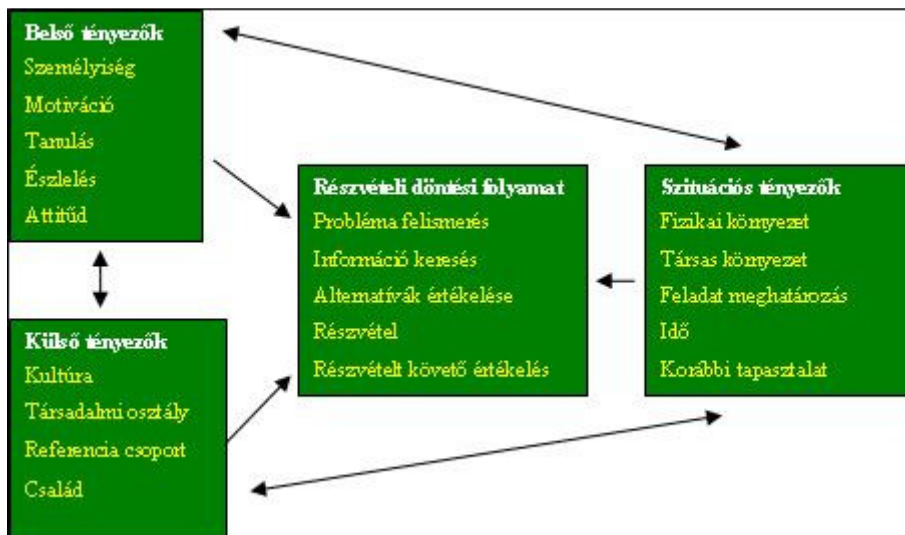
Belső tényezők
Személyiség
Motiváció
Tanulás
Észlelés
Attitűd

Részvételi döntési folyamat
Probléma felismerés
Információ keresés
Alternatívák értékelése
Részvétel
Részvételt követő értékelés

Szituációs tényezők
Fizikai környezet
Társas környezet
Feladat meghatározás
Idő
Korábbi tapasztalat

Külső tényezők
Kultúra
Társadalmi osztály
Referencia csoport
Család